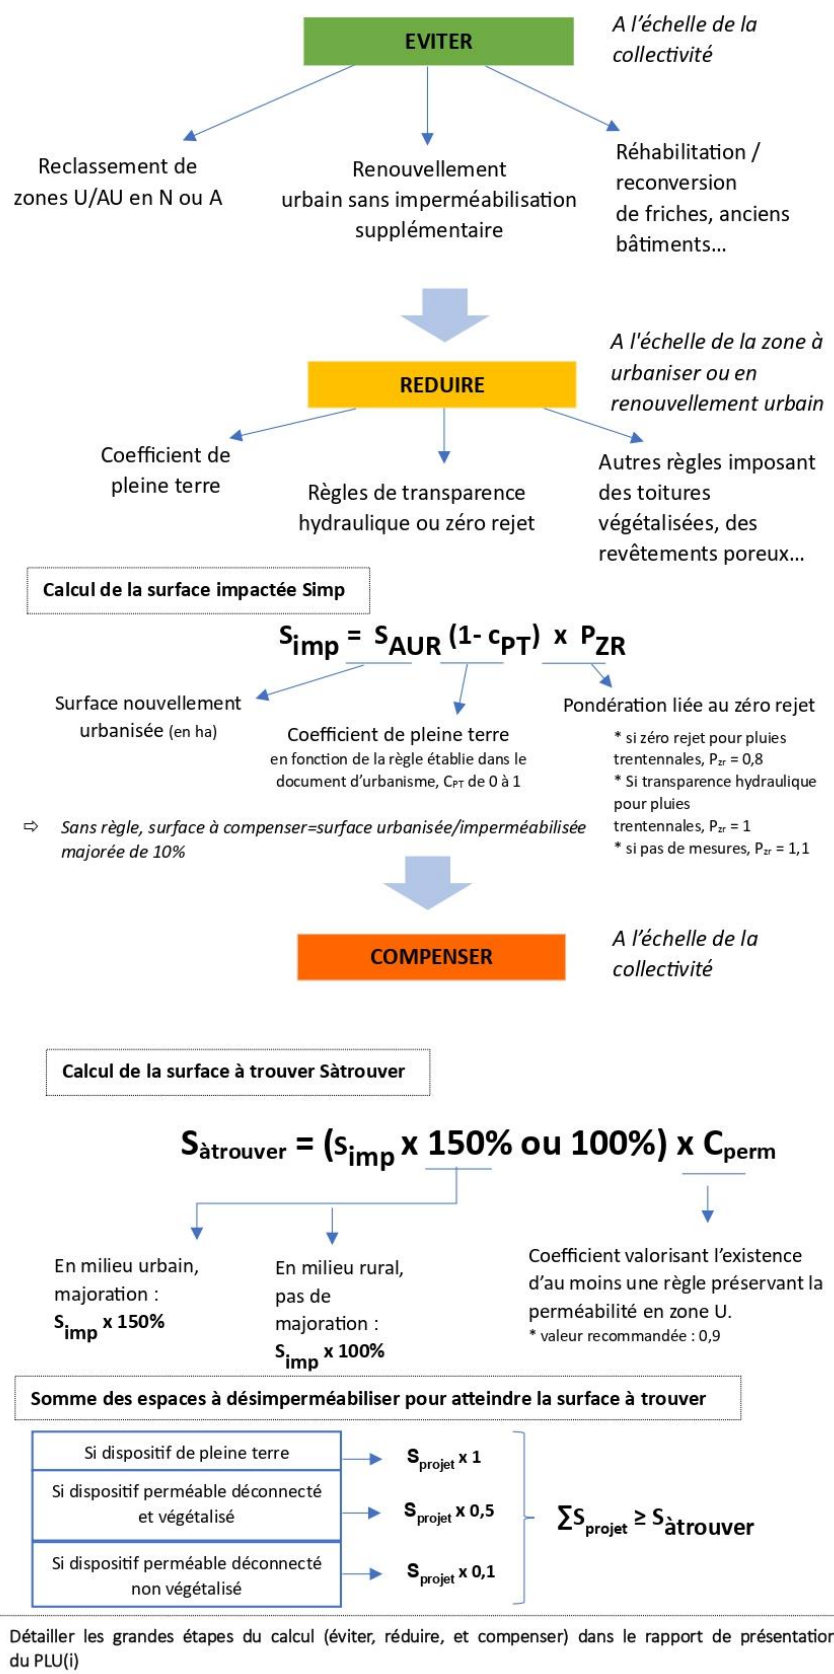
EVITER

A l'échelle de la collectivité

Reclassement de zones U/AU en N ou A

Renouvellement urbain sans imperméabilisation supplémentaire

Réhabilitation / reconversion de friches, anciens bâtiments…

A l'échelle de la zone à urbaniser ou en renouvellement urbain

REDUIRE

Coefficient de pleine terre

Règles de transparence hydraulique ou zéro rejet

Autres règles imposant des toitures végétalisées, des revêtements poreux…

Calcul de la surface impactée Simp

$S_{imp} = S_{AUR} (1 - c_{PT}) \times P_{ZR}$

Surface nouvellement urbanisée (en ha)

Coefficient de pleine terre en fonction de la règle établie dans le document d'urbanisme, $C_{PT}$ de 0 à 1

Pondération liée au zéro rejet
* si zéro rejet pour pluies trentennales, $P_{zr}$ = 0,8
* Si transparence hydraulique pour pluies trentennales, $P_{zr}$ = 1
* si pas de mesures, $P_{zr}$ = 1,1

⇨ Sans règle, surface à compenser=surface urbanisée/imperméabilisée majorée de 10%

COMPENSER

A l'échelle de la collectivité

Calcul de la surface à trouver Sàtrouver

$S_{àtrouver} = (S_{imp} \times 150\% \text{ ou } 100\%) \times C_{perm}$

En milieu urbain, majoration : $S_{imp} \times 150\%$

En milieu rural, pas de majoration : $S_{imp} \times 100\%$

Coefficient valorisant l'existence d'au moins une règle préservant la perméabilité en zone U.
* valeur recommandée : 0,9

Somme des espaces à désimperméabiliser pour atteindre la surface à trouver

| | |
|---|---|
| Si dispositif de pleine terre | $S_{projet} \times 1$ |
| Si dispositif perméable déconnecté et végétalisé | $S_{projet} \times 0,5$ |
| Si dispositif perméable déconnecté non végétalisé | $S_{projet} \times 0,1$ |

$\sum S_{projet} \geq S_{àtrouver}$

Détailler les grandes étapes du calcul (éviter, réduire, et compenser) dans le rapport de présentation du PLU(i)